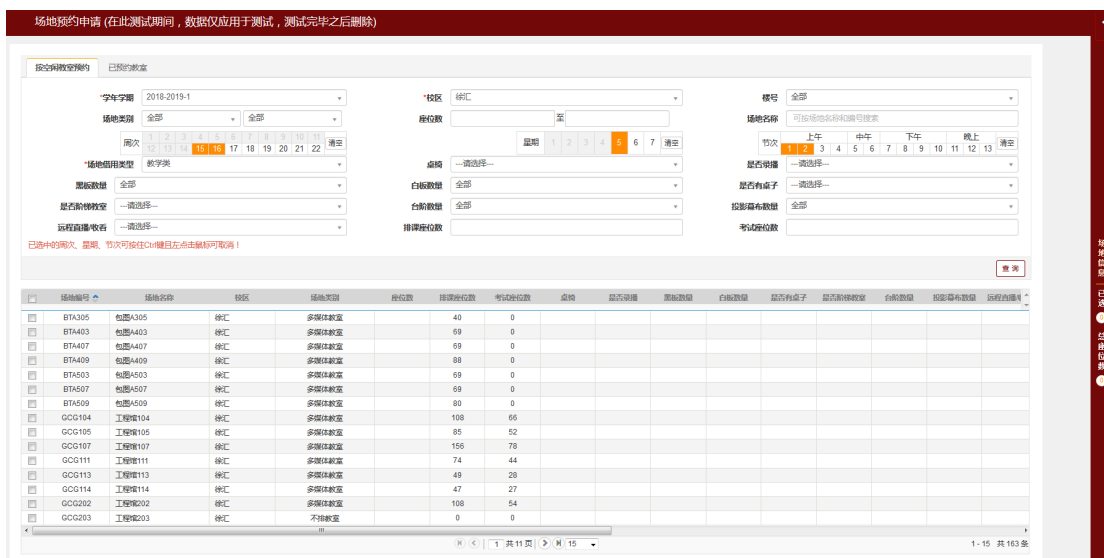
场地预约申请 (在此测试期间，数据仅应用于测试，测试完毕之后删除)

按空闲教室预约 已预约教室

*学年学期 2018-2019-1
*校区 徐汇
楼号 全部
场地类别 全部 全部
座位数 至
场地名称 可按场地名称和编号搜索
周次 1 2 3 4 5 6 7 8 9 10 11 12 13 14 15 16 17 18 19 20 21 22 清空
星期 1 2 3 4 5 6 7 清空
节次 上午 中午 下午 晚上 1 2 3 4 5 6 7 8 9 10 11 12 13 清空
*场地借用类型 教学类
桌椅 ---请选择---
是否录播 ---请选择---
黑板数量 全部
白板数量 全部
是否有桌子 ---请选择---
是否阶梯教室 ---请选择---
台阶数量 全部
投影幕布数量 全部
远程直播/收看 ---请选择---
排课座位数
考试座位数
已选中的周次、星期、节次可按住Ctrl键且左点击鼠标可取消！

查 询

| | 场地编号 | 场地名称 | 校区 | 场地类别 | 座位数 | 排课座位数 | 考试座位数 | 桌椅 | 是否录播 | 黑板数量 | 白板数量 | 是否有桌子 | 是否阶梯教室 | 台阶数量 | 投影幕布数量 | 远程直播/ |
|---|---|---|---|---|---|---|---|---|---|---|---|---|---|---|---|---|
| | BTA305 | 包图A305 | 徐汇 | 多媒体教室 | | 40 | 0 | | | | | | | | | |
| | BTA403 | 包图A403 | 徐汇 | 多媒体教室 | | 69 | 0 | | | | | | | | | |
| | BTA407 | 包图A407 | 徐汇 | 多媒体教室 | | 69 | 0 | | | | | | | | | |
| | BTA409 | 包图A409 | 徐汇 | 多媒体教室 | | 88 | 0 | | | | | | | | | |
| | BTA503 | 包图A503 | 徐汇 | 多媒体教室 | | 69 | 0 | | | | | | | | | |
| | BTA507 | 包图A507 | 徐汇 | 多媒体教室 | | 69 | 0 | | | | | | | | | |
| | BTA509 | 包图A509 | 徐汇 | 多媒体教室 | | 80 | 0 | | | | | | | | | |
| | GCG104 | 工程馆104 | 徐汇 | 多媒体教室 | | 108 | 66 | | | | | | | | | |
| | GCG105 | 工程馆105 | 徐汇 | 多媒体教室 | | 85 | 52 | | | | | | | | | |
| | GCG107 | 工程馆107 | 徐汇 | 多媒体教室 | | 156 | 78 | | | | | | | | | |
| | GCG111 | 工程馆111 | 徐汇 | 多媒体教室 | | 74 | 44 | | | | | | | | | |
| | GCG113 | 工程馆113 | 徐汇 | 多媒体教室 | | 49 | 28 | | | | | | | | | |
| | GCG114 | 工程馆114 | 徐汇 | 多媒体教室 | | 47 | 27 | | | | | | | | | |
| | GCG202 | 工程馆202 | 徐汇 | 多媒体教室 | | 108 | 54 | | | | | | | | | |
| | GCG203 | 工程馆203 | 徐汇 | 不排教室 | | 0 | 0 | | | | | | | | | |

1 共11页 15
1 - 15 共 163 条